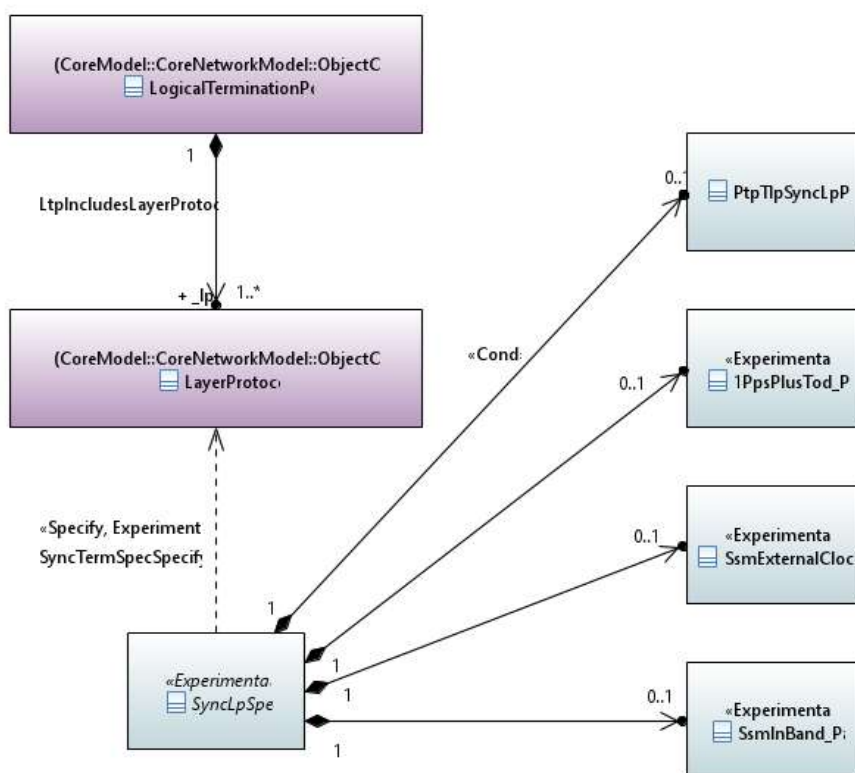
(CoreModel::CoreNetworkModel::ObjectC
LogicalTerminationP

1

LtpIncludesLayerProtoc

+ _lp 1..*

(CoreModel::CoreNetworkModel::ObjectC
LayerProtoc

«Specify, Experiment
SyncTermSpecSpecify

«Cond

0..1
PtpTlpSyncLpP

0..1
«Experimenta
1PpsPlusTod_P

0..1
«Experimenta
SsmExternalCloc

0..1
«Experimenta
SsmInBand_P

1
1
1
1

«Experimenta
SyncLpSpe